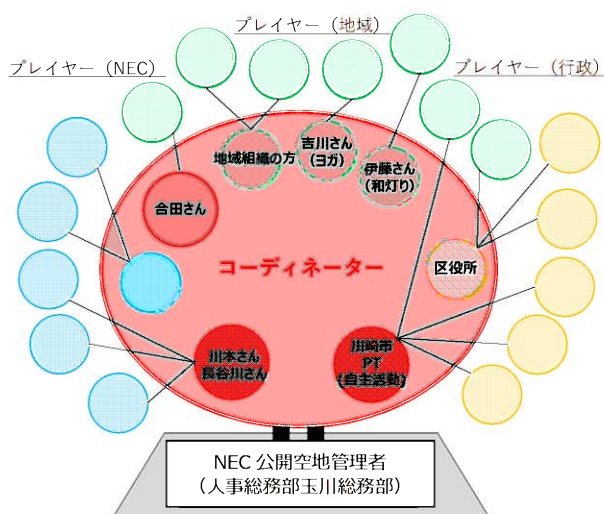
プレイヤー（地域）

プレイヤー（NEC）

プレイヤー（行政）

地域組織の方

吉川さん（ヨガ）

伊藤さん（和刈り）

合田さん

コーディネーター

区役所

川本さん 長谷川さん

川崎市 PT（自主活動）

NEC 公開空地管理者
（人事総務部玉川総務部）